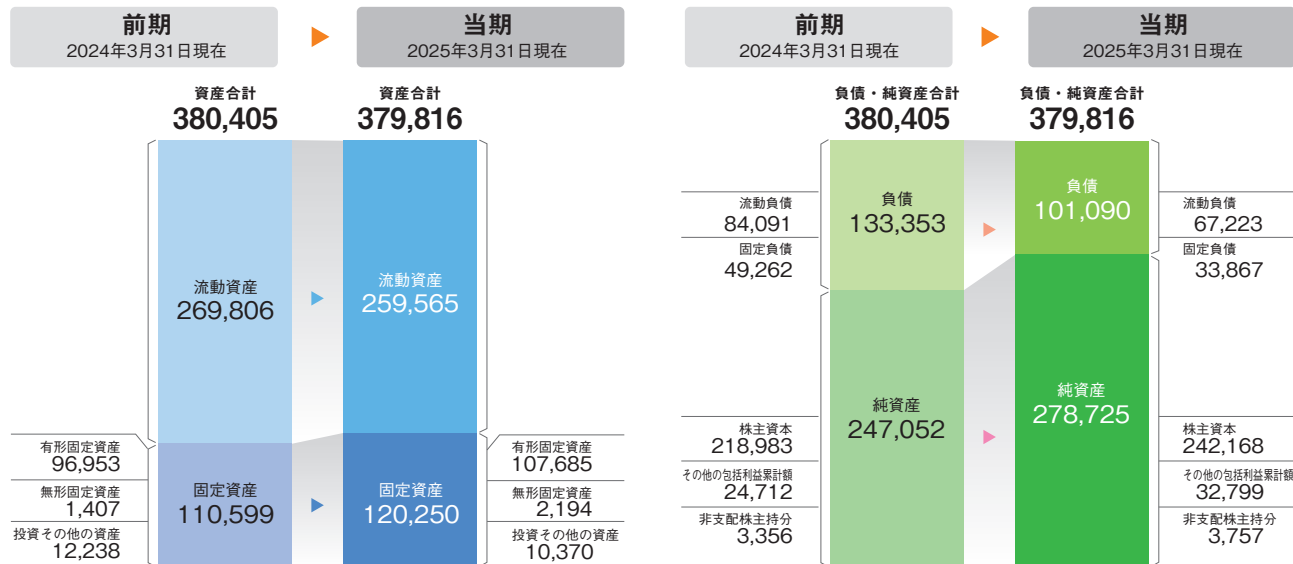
前期
2024年3月31日現在

当期
2025年3月31日現在

資産合計
380,405

資産合計
379,816

流動資産
269,806

流動資産
259,565

有形固定資産
96,953
無形固定資産
1,407
投資その他の資産
12,238

固定資産
110,599

固定資産
120,250

有形固定資産
107,685
無形固定資産
2,194
投資その他の資産
10,370

前期
2024年3月31日現在

当期
2025年3月31日現在

負債・純資産合計
380,405

負債・純資産合計
379,816

流動負債
84,091
固定負債
49,262

負債
133,353

負債
101,090

流動負債
67,223
固定負債
33,867

純資産
247,052

純資産
278,725

株主資本
218,983
その他の包括利益累計額
24,712
非支配株主持分
3,356

株主資本
242,168
その他の包括利益累計額
32,799
非支配株主持分
3,757